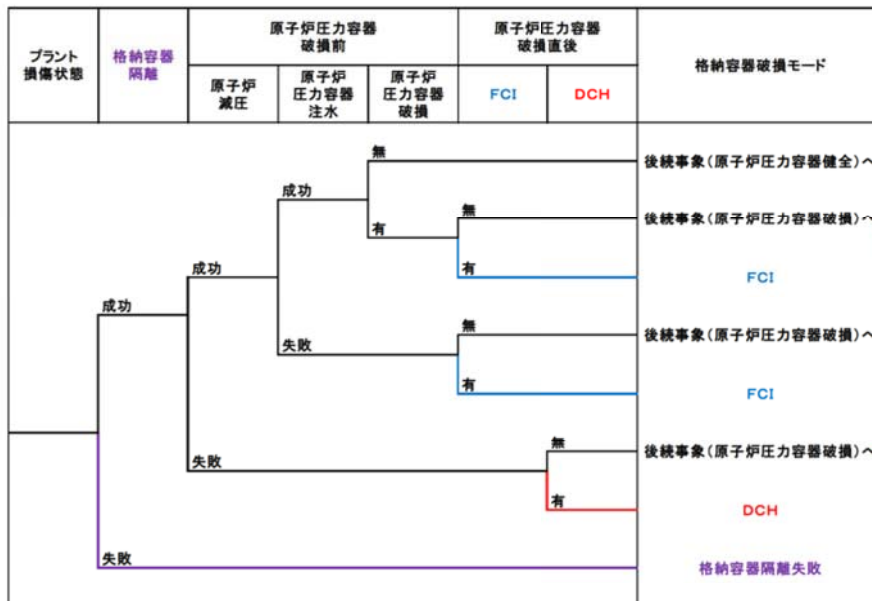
| プラント損傷状態 | 格納容器隔離 | 原子炉圧力容器破損前 | | | 原子炉圧力容器破損直後 | | 格納容器破損モード |
|---|---|---|---|---|---|---|---|
| | | 原子炉減圧 | 原子炉圧力容器注水 | 原子炉圧力容器破損 | FCI | DCH | |

無

後続事象（原子炉圧力容器健全）へ

成功

無

後続事象（原子炉圧力容器破損）へ

有

有

FCI

成功

無

後続事象（原子炉圧力容器破損）へ

成功

失敗

有

FCI

無

後続事象（原子炉圧力容器破損）へ

失敗

有

DCH

失敗

格納容器隔離失敗